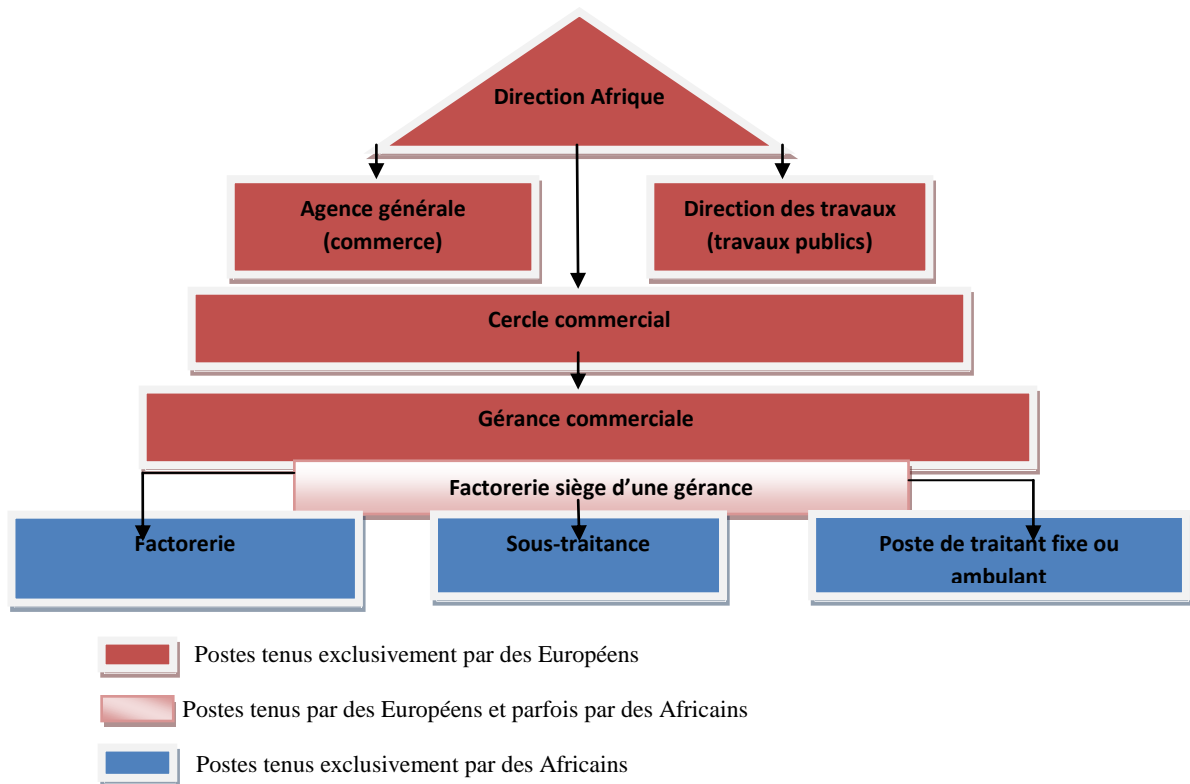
Direction Afrique

Agence générale (commerce)

Direction des travaux (travaux publics)

Cercle commercial

Gérance commerciale

Factorerie siège d'une gérance

Factorerie

Sous-traitance

Poste de traitant fixe ou ambulant

Postes tenus exclusivement par des Européens

Postes tenus par des Européens et parfois par des Africains

Postes tenus exclusivement par des Africains